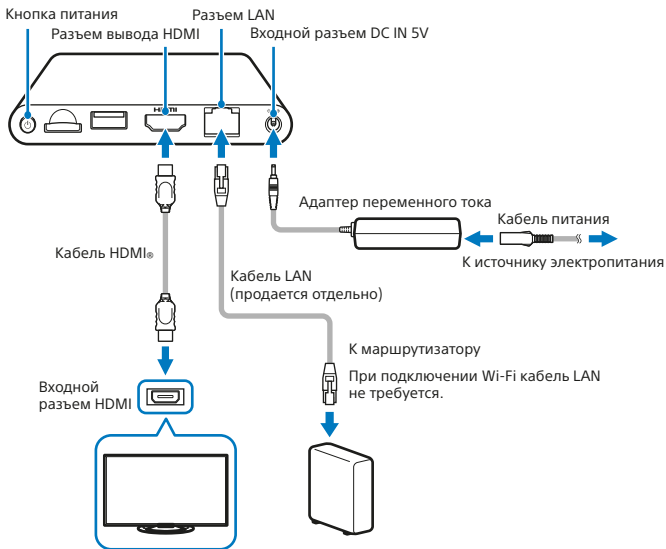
Кнопка питания
Разъем вывода HDMI
Разъем LAN
Входной разъем DC IN 5V

Адаптер переменного тока
Кабель питания
К источнику электропитания

Кабель HDMI®

Кабель LAN (продается отдельно)

К маршрутизатору

При подключении Wi-Fi кабель LAN не требуется.

Входной разъем HDMI